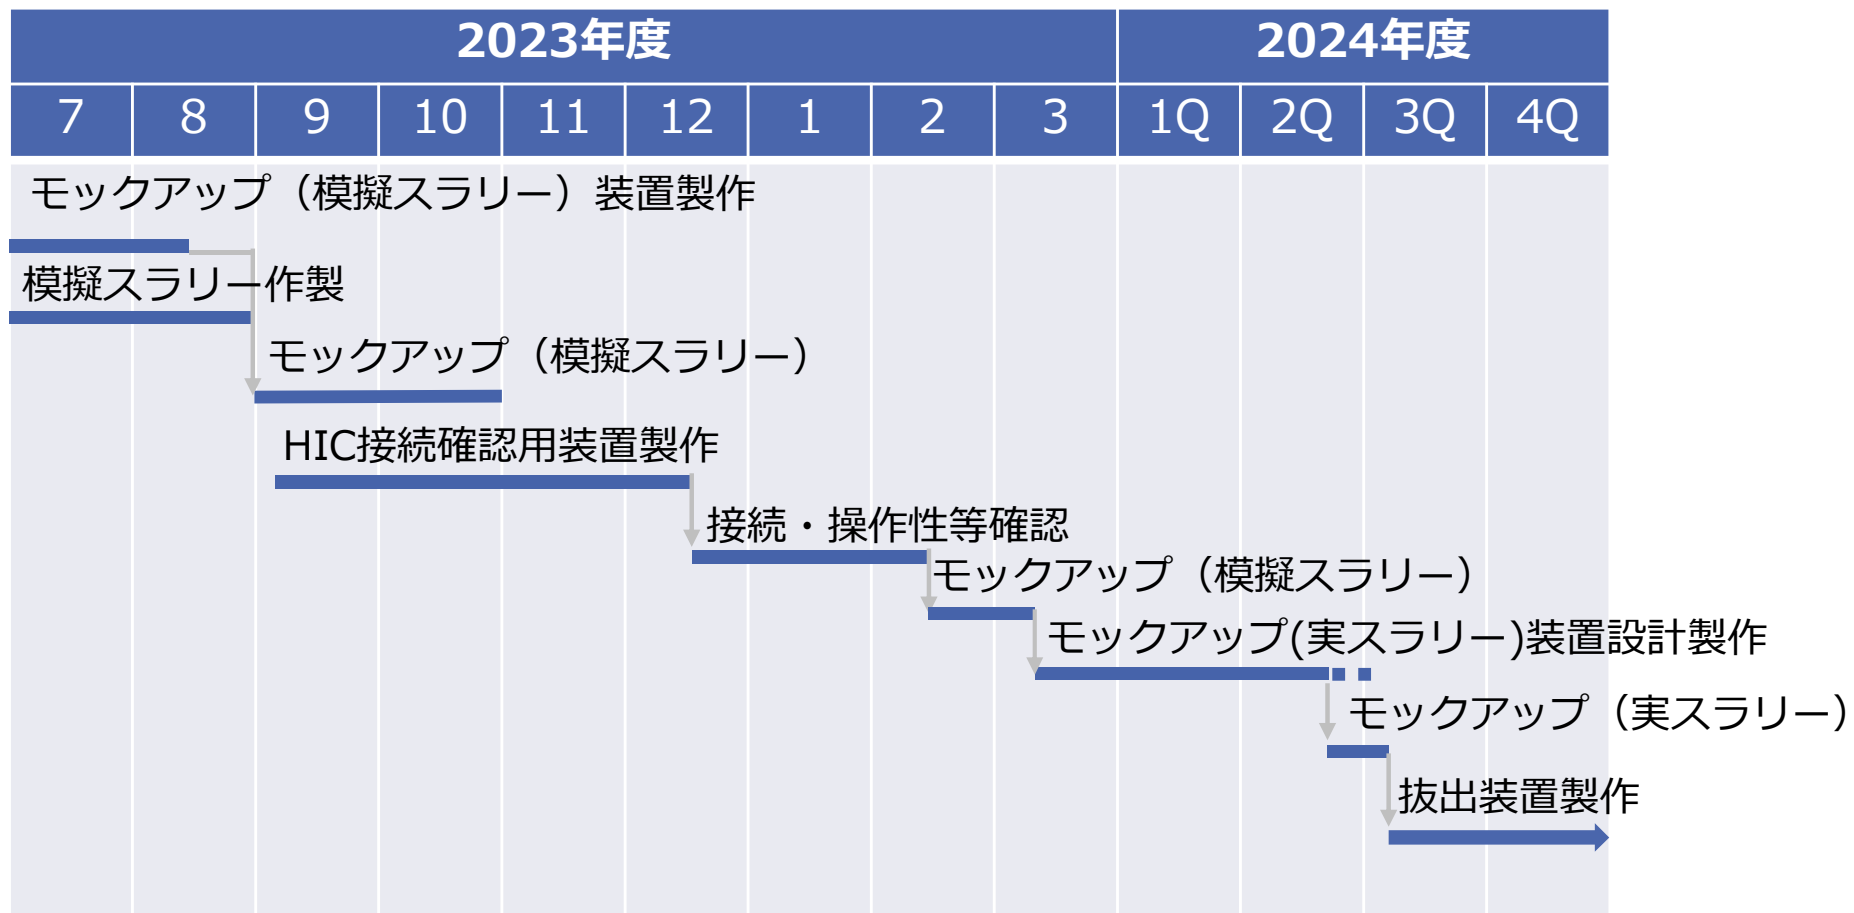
| 2023年度 | | | | | | | | | 2024年度 | | | |
|---|---|---|---|---|---|---|---|---|---|---|---|---|
| 7 | 8 | 9 | 10 | 11 | 12 | 1 | 2 | 3 | 1Q | 2Q | 3Q | 4Q |

モックアップ（模擬スラリー）装置製作

模擬スラリー作製

モックアップ（模擬スラリー）

HIC接続確認用装置製作

接続・操作性等確認

モックアップ（模擬スラリー）

モックアップ(実スラリー)装置設計製作

モックアップ（実スラリー）

抜出装置製作